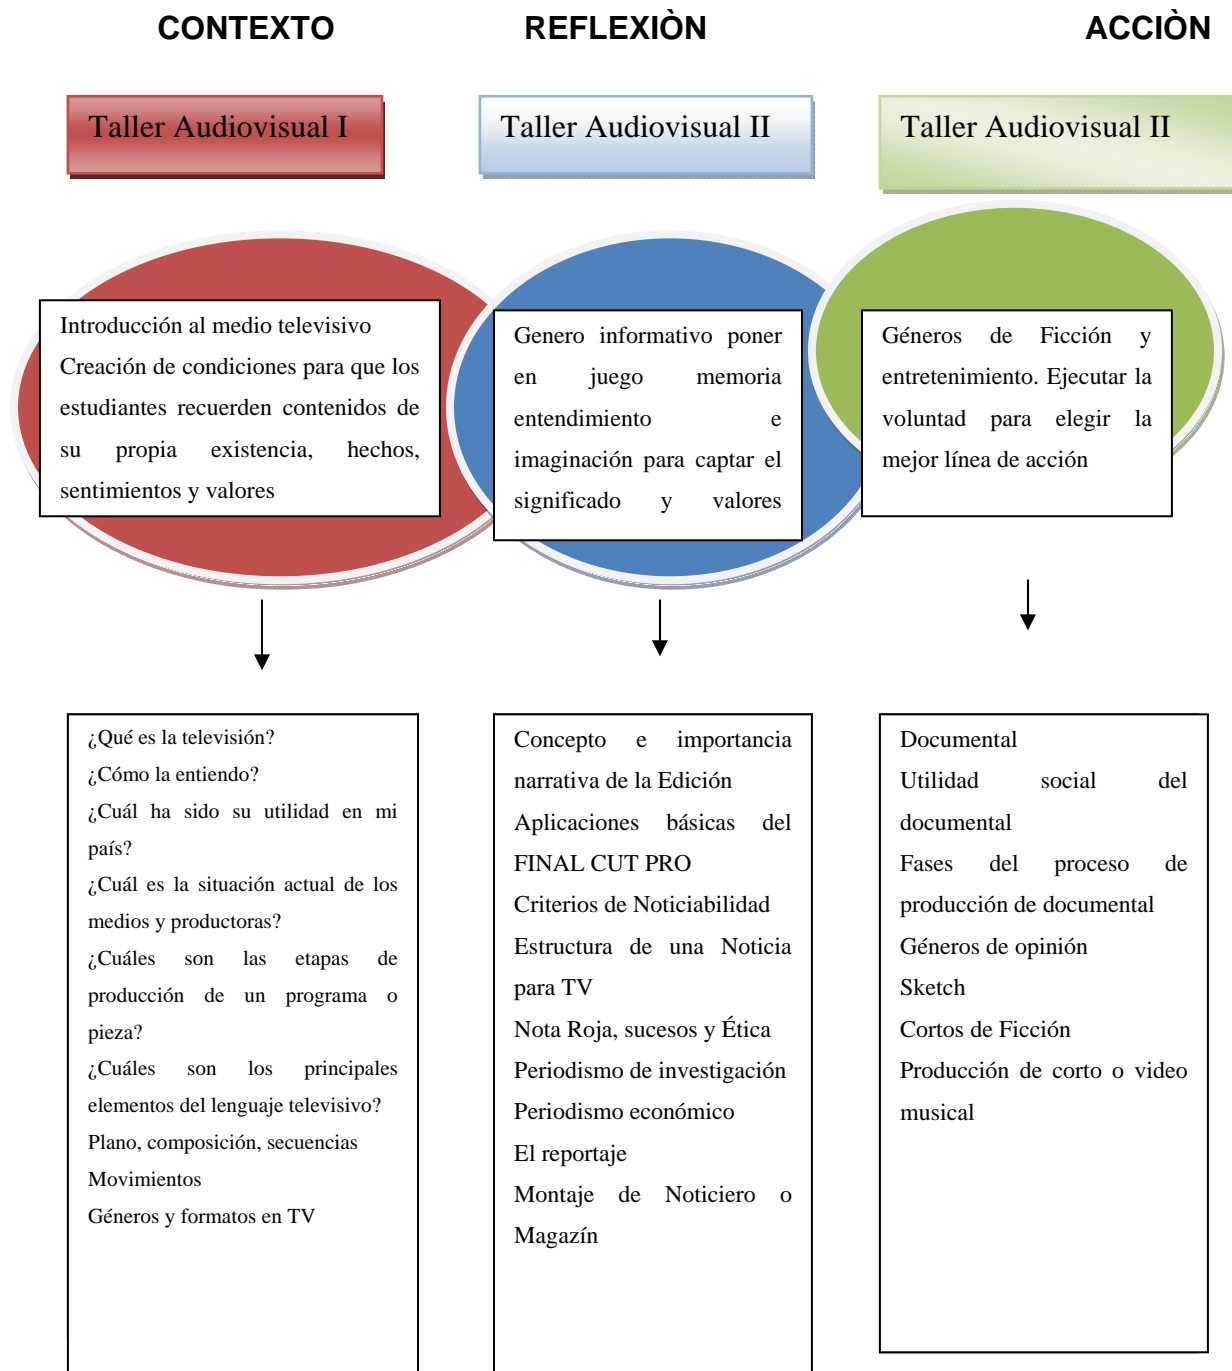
CONTEXTO

REFLEXIÒN

ACCIÒN

Taller Audiovisual I

Taller Audiovisual II

Taller Audiovisual II

Introducción al medio televisivo
Creación de condiciones para que los estudiantes recuerden contenidos de su propia existencia, hechos, sentimientos y valores

Genero informativo poner en juego memoria entendimiento e imaginación para captar el significado y valores

Géneros de Ficción y entretenimiento. Ejecutar la voluntad para elegir la mejor línea de acción

¿Qué es la televisión?
¿Cómo la entiendo?
¿Cuál ha sido su utilidad en mi país?
¿Cuál es la situación actual de los medios y productoras?
¿Cuáles son las etapas de producción de un programa o pieza?
¿Cuáles son los principales elementos del lenguaje televisivo?
Plano, composición, secuencias
Movimientos
Géneros y formatos en TV

Concepto e importancia narrativa de la Edición
Aplicaciones básicas del FINAL CUT PRO
Criterios de Noticiabilidad
Estructura de una Noticia para TV
Nota Roja, sucesos y Ética
Periodismo de investigación
Periodismo económico
El reportaje
Montaje de Noticiero o Magazín

Documental
Utilidad social del documental
Fases del proceso de producción de documental
Géneros de opinión
Sketch
Cortos de Ficción
Producción de corto o video musical